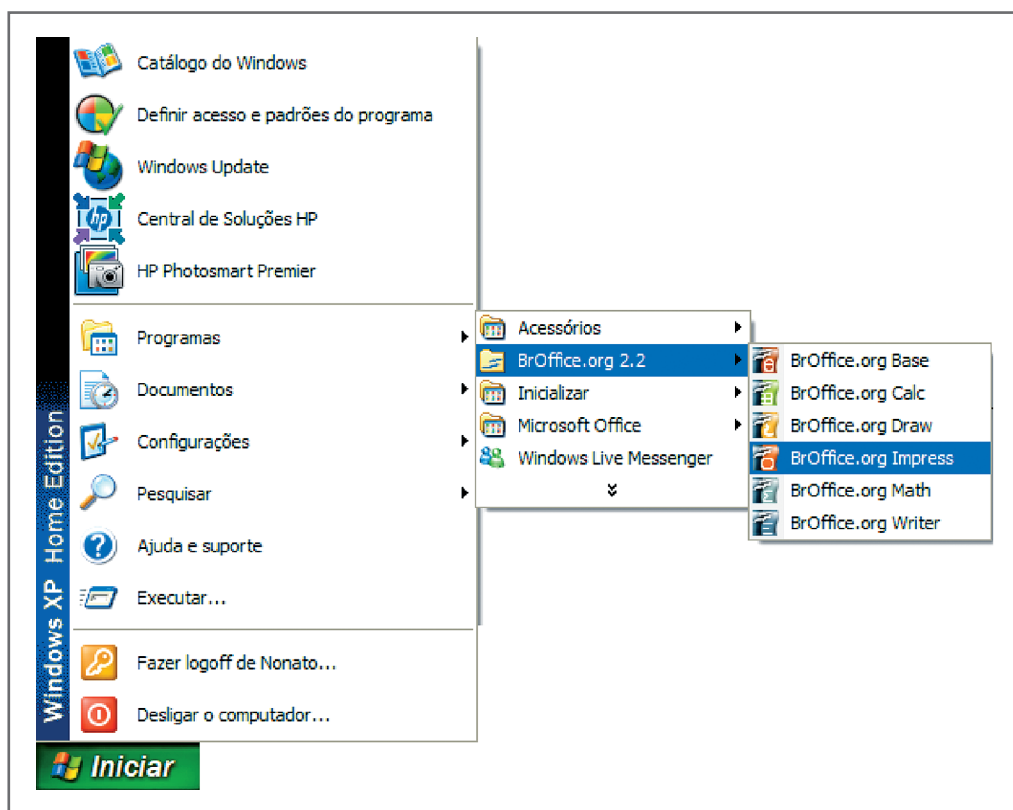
Windows XP Home Edition

Catálogo do Windows
Definir acesso e padrões do programa
Windows Update
Central de Soluções HP
HP Photosmart Premier

Programas
Documentos
Configurações
Pesquisar
Ajuda e suporte
Executar...

Fazer logoff de Nonato...
Desligar o computador...

Acessórios
BrOffice.org 2.2
Inicializar
Microsoft Office
Windows Live Messenger

BrOffice.org Base
BrOffice.org Calc
BrOffice.org Draw
BrOffice.org Impress
BrOffice.org Math
BrOffice.org Writer

Iniciar